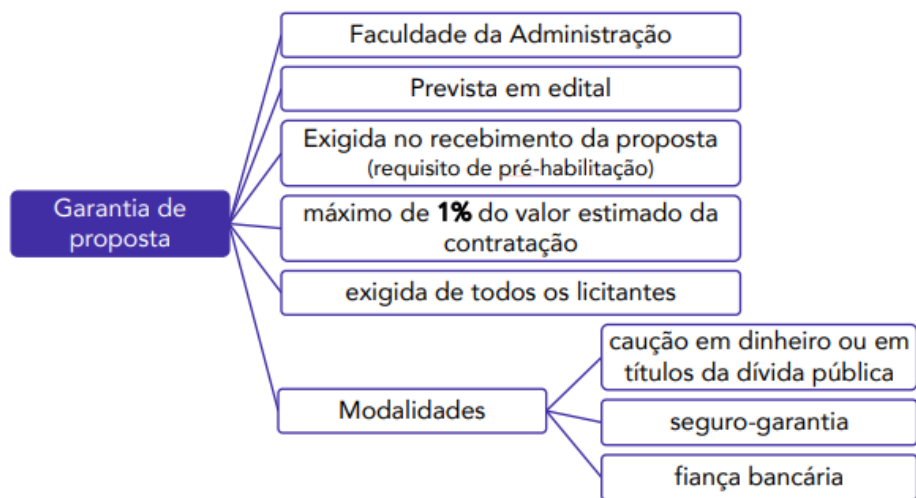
Garantia de proposta

Faculdade da Administração

Prevista em edital

Exigida no recebimento da proposta (requisito de pré-habilitação)

máximo de **1%** do valor estimado da contratação

exigida de todos os licitantes

Modalidades

caução em dinheiro ou em títulos da dívida pública

seguro-garantia

fiança bancária